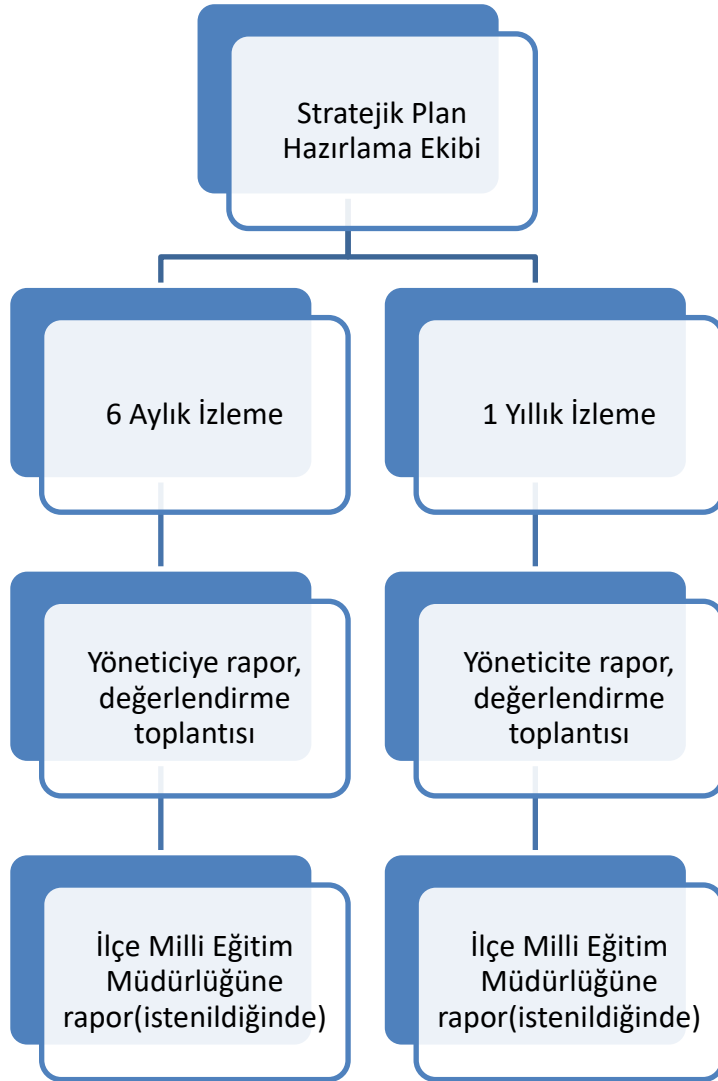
Stratejik Plan Hazırlama Ekibi

6 Aylık İzleme

1 Yıllık İzleme

Yöneticiye rapor, değerlendirme toplantısı

Yöneticite rapor, değerlendirme toplantısı

İlçe Milli Eğitim Müdürlüğüne rapor(istenildiğinde)

İlçe Milli Eğitim Müdürlüğüne rapor(istenildiğinde)